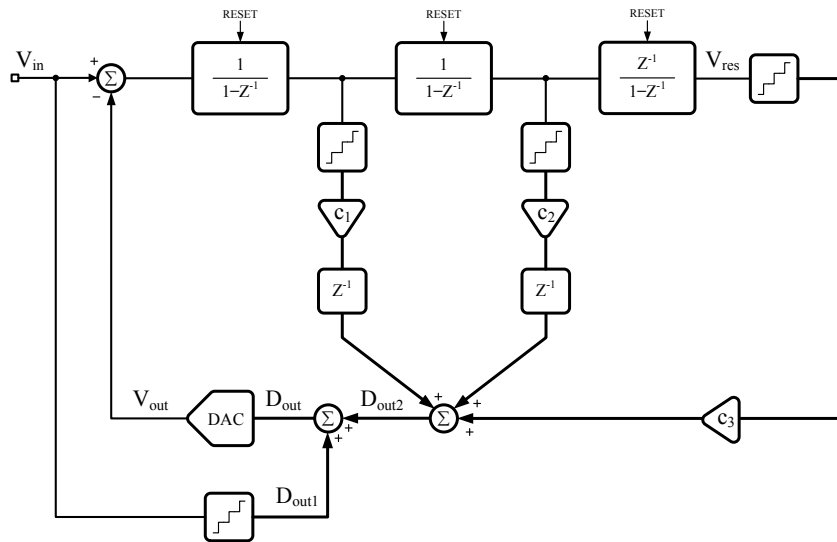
RESET
RESET
RESET
$V_{in}$
+
−
$\Sigma$
$\frac{1}{1-Z^{-1}}$
$\frac{1}{1-Z^{-1}}$
$\frac{Z^{-1}}{1-Z^{-1}}$
$V_{res}$
$c_1$
$c_2$
$Z^{-1}$
$Z^{-1}$
$V_{out}$
DAC
$D_{out}$
$\Sigma$
+
+
$D_{out2}$
+
$\Sigma$
+
+
$c_3$
$D_{out1}$